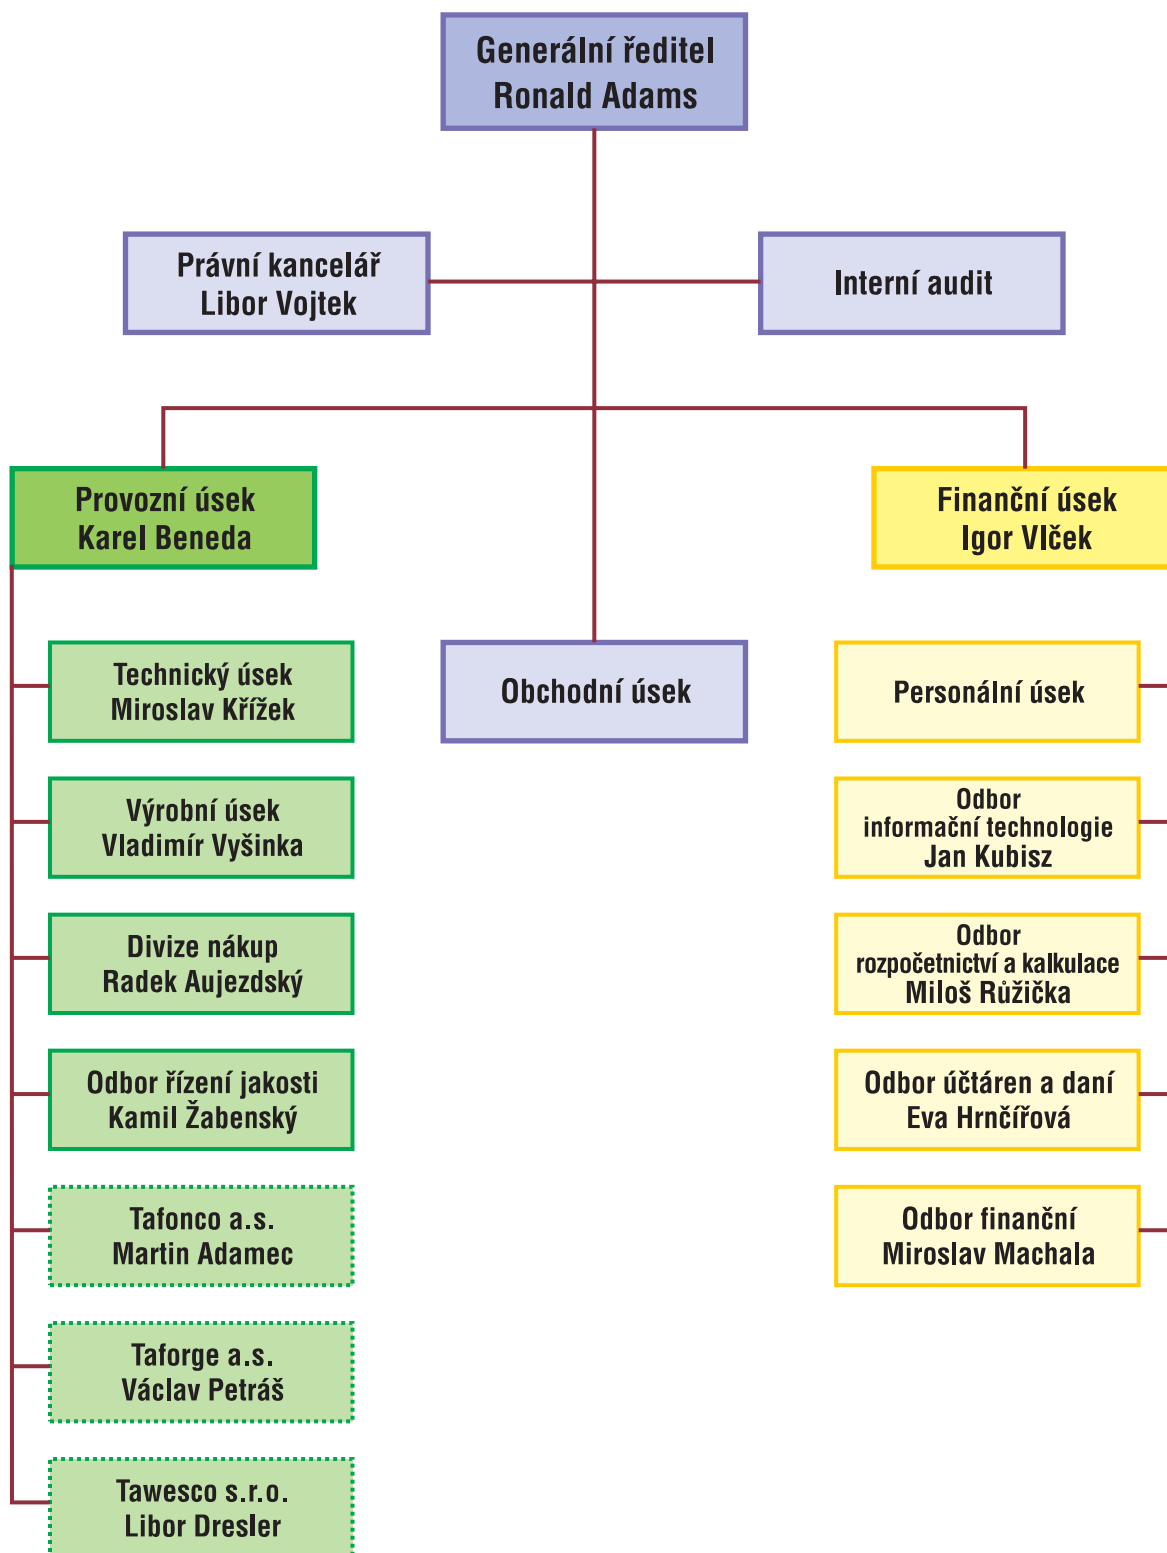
Generální ředitel
Ronald Adams

Právní kancelář
Libor Vojtek

Interní audit

Provozní úsek
Karel Beneda

Finanční úsek
Igor Vlček

Technický úsek
Miroslav Křížek

Obchodní úsek

Personální úsek

Výrobní úsek
Vladimír Vyšinka

Odbor
informační technologie
Jan Kubisz

Divize nákup
Radek Aujezdský

Odbor
rozpočetnictví a kalkulace
Miloš Růžička

Odbor řízení jakosti
Kamil Žabenský

Odbor účtáren a daní
Eva Hrnčířová

Tafonco a.s.
Martin Adamec

Odbor finanční
Miroslav Machala

Taforge a.s.
Václav Petráš

Tawesco s.r.o.
Libor Dresler